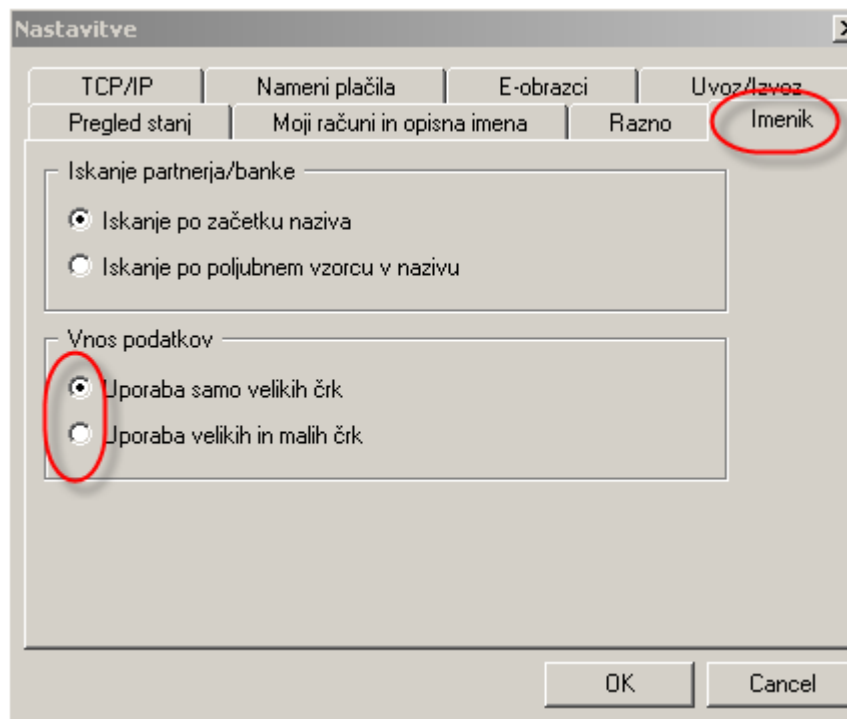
Nastavitve

TCP/IP
Nameni plačila
E-obrazci
Uvoz/Izvoz
Pregled stanj
Moji računi in opisna imena
Razno
Imenik

Iskanje partnerja/banke

Iskanje po začetku naziva

Iskanje po poljubnem vzorcu v nazivu

Vnos podatkov

Uporaba samo velikih črk

Uporaba velikih in malih črk

OK
Cancel